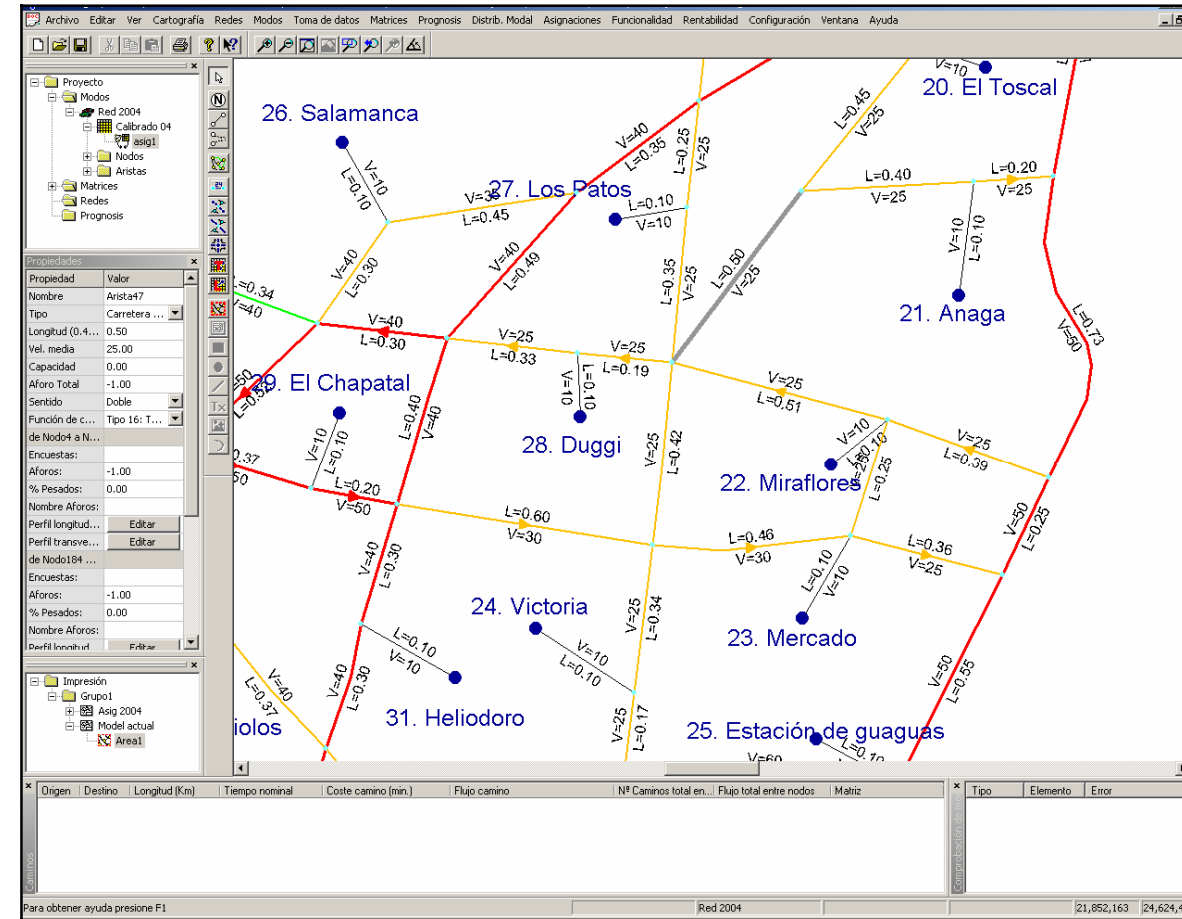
Archivo Editar Ver Cartografía Redes Modos Toma de datos Matrices Prognosis Distrib. Modal Asignaciones Funcionalidad Rentabilidad Configuración Ventana Ayuda

Proyecto
Modos
Red 2004
Calibrado 04
asig1
Nodos
Aristas
Matrices
Redes
Prognosis

Propiedades

| Propiedad | Valor |
|---|---|
| Nombre | Arista47 |
| Tipo | Carretera ... |
| Longitud (0.4... | 0.50 |
| Vel. media | 25.00 |
| Capacidad | 0.00 |
| Aforo Total | -1.00 |
| Sentido | Doble |
| Función de c... | Tipo 16: T... |
| de Nodo4 a N... | |
| Encuestas: | |
| Aforos: | -1.00 |
| % Pesados: | 0.00 |
| Nombre Aforos: | |
| Perfil longitud... | Editar |
| Perfil transve... | Editar |
| de Nodo184 ... | |
| Encuestas: | |
| Aforos: | -1.00 |
| % Pesados: | 0.00 |
| Nombre Aforos: | |
| Perfil longitud | Editar |

Impresión
Grupo1
Asig 2004
Model actual
Area1

26. Salamanca
20. El Toscal
27. Los Patos
21. Anaga
29. El Chapatal
28. Duggi
22. Miraflores
24. Victoria
23. Mercado
31. Heliodoro
25. Estación de guaguas
iolos

V=10 L=0.10
V=40 L=0.35
V=0.25 L=0.25
L=0.45 V=25
V=10
V=35 L=0.45
L=0.10 V=10
L=0.40 V=25
L=0.20 V=25
V=40 L=0.30
V=40 L=0.49
L=0.35 V=25
L=0.50 V=25
V=10 L=0.10
L=0.34 40
V=40 L=0.30
V=25 L=0.33
V=25 L=0.19
L=0.73 V=50
50 L=0.52
L=0.40 V=40
V=10 L=0.10
V=25 L=0.51
V=10 L=0.10 V=25 L=0.25
V=25 L=0.39
V=10 L=0.10
V=25 L=0.42
.37 50
L=0.20 V=50
L=0.60 V=30
L=0.46 V=30
L=0.36 V=25
V=50 L=0.25
V=40 L=0.30
V=25 L=0.34
V=0.10 V=10
L=0.10 V=10
V=10 L=0.10
L=0.37 V=40
V=40 L=0.30
V=50 L=0.55
V=25 L=0.17
V=60 L=0.10

Origen | Destino | Longitud (Km) | Tiempo nominal | Coste camino (min.) | Flujo camino | Nº Caminos total en... | Flujo total entre nodos | Matriz
Tipo | Elemento | Error
Caminos
Comprobación de...

Para obtener ayuda presione F1
Red 2004
21,852,163
24,624,4